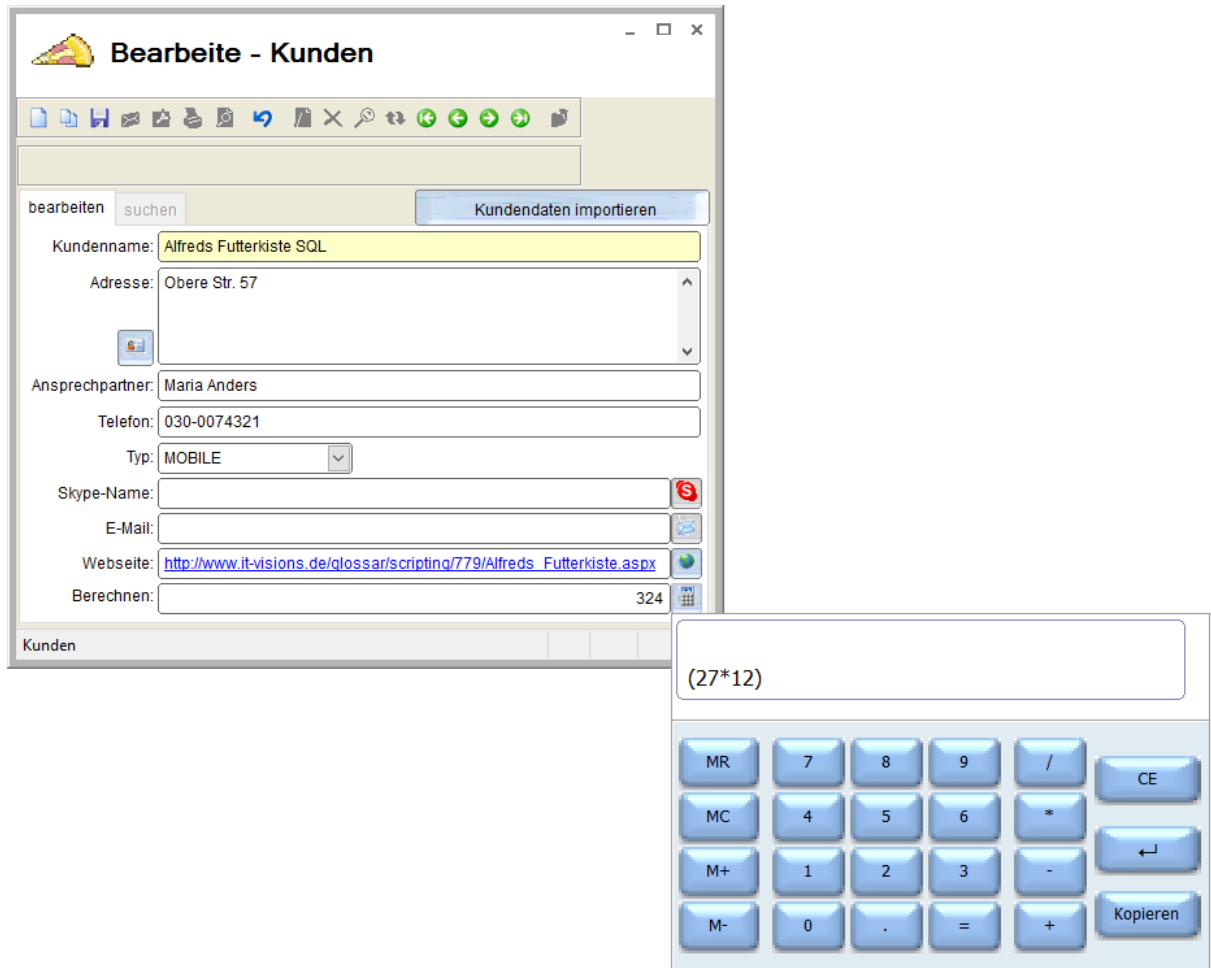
Bearbeite - Kunden

bearbeiten
suchen
Kundendaten importieren

Kundenname: Alfreds Futterkiste SQL
Adresse: Obere Str. 57
Ansprechpartner: Maria Anders
Telefon: 030-0074321
Typ: MOBILE
Skype-Name:
E-Mail:
Webseite: http://www.it-visions.de/glossar/scripting/779/Alfreds_Futterkiste.aspx
Berechnen: 324

Kunden

(27*12)

MR
7
8
9
/
CE
MC
4
5
6
*
M+
1
2
3
-
M-
0
.
=
+
Kopieren